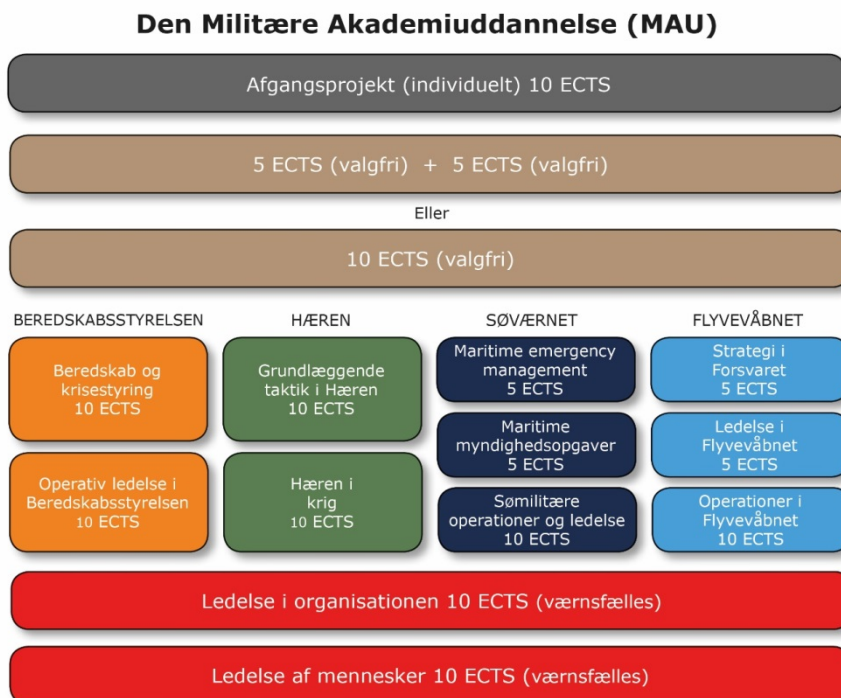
Den Militære Akademiuddannelse (MAU)

Afgangsprojekt (individuelt) 10 ECTS

5 ECTS (valgfri) + 5 ECTS (valgfri)

Eller

10 ECTS (valgfri)

BEREDSKABSSTYRELSEN

Beredskab og krisestyring 10 ECTS

Operativ ledelse i Beredskabsstyrelsen 10 ECTS

HÆREN

Grundlæggende taktik i Hæren 10 ECTS

Hæren i krig 10 ECTS

SØVÆRNET

Maritime emergency management 5 ECTS

Maritime myndighedsopgaver 5 ECTS

Sømilitære operationer og ledelse 10 ECTS

FLYVEVÅBNET

Strategi i Forsvaret 5 ECTS

Ledelse i Flyvevåbnet 5 ECTS

Operationer i Flyvevåbnet 10 ECTS

Ledelse i organisationen 10 ECTS (værnsfælles)

Ledelse af mennesker 10 ECTS (værnsfælles)